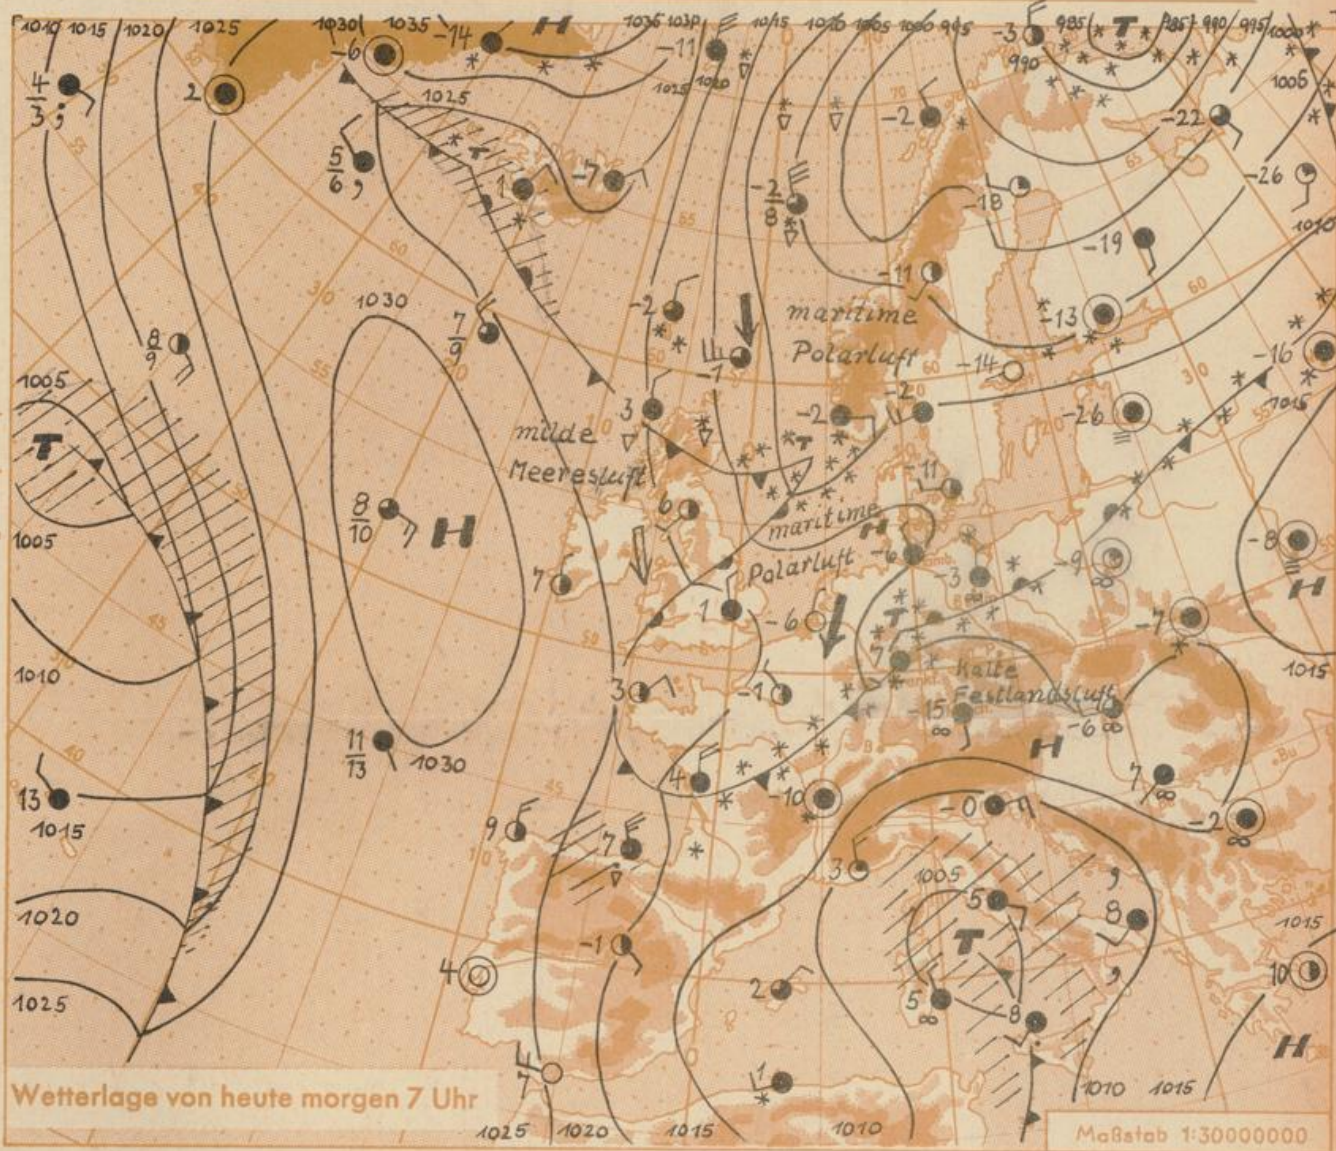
1010 1015 1020 1025 1030 1035 -14 H 1035 1030 1015 1010 1005 1000 995 -3 985 T 985 990 995 1000 990
-6 2 -11 1025 1020 1005
$\frac{4}{3}$ 1025 -2 -22
$\frac{5}{6}$ 1 -7 -2 8 -26
-18 1010
-19
1030 $\frac{7}{9}$ -2 -11 maritime -13
$\frac{8}{9}$ Polarluft -14 -16
1005 -1 -2
T 3 -2 -26
milde 1015
Meeresluft -11
6 maritime H
1005 $\frac{8}{10}$ H Polarluft -6 -9 -8
7 -3 H
1 -6 -7
T
1010 7 Kalte 1015
3 -1 Festlandsluft
-15 -6
H
$\frac{11}{13}$ 1030 4 -10 7
13 -0 -2
1015 9 7
3 1005 8
1020 5 1015
T
-1
4 2 10
1025 5 -8
H
7 1 1010 1015
Wetterlage von heute morgen 7 Uhr
1025 1020 1015 1010
Maßstab 1:30000000